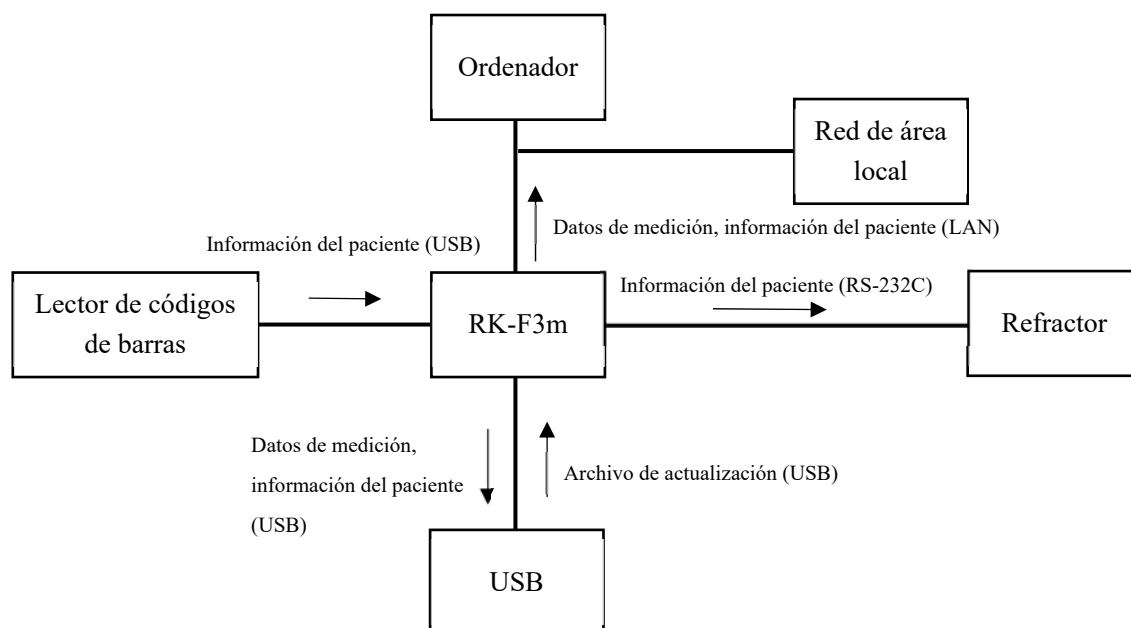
Ordenador

Red de área local

Datos de medición, información del paciente (LAN)

Información del paciente (USB)

Lector de códigos de barras

RK-F3m

Información del paciente (RS-232C)

Refractor

Datos de medición, información del paciente (USB)

Archivo de actualización (USB)

USB